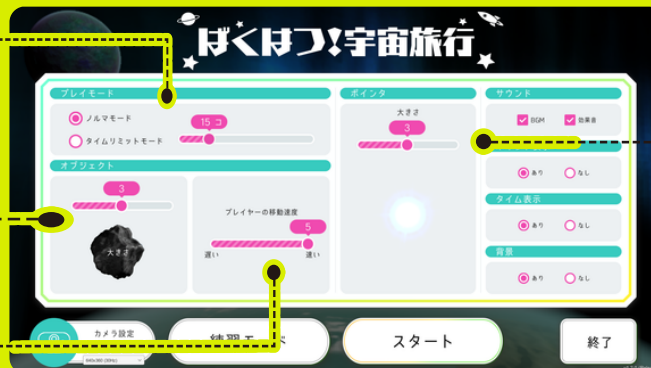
ばくはつ!宇宙旅行

プレイモード

ノルマモード

タイムリミットモード

15 コ

オブジェクト

3

大きさ

プレイヤーの移動速度

5

遅い

速い

ポインタ

大きさ

3

サウンド

BGM

効果音

あり

なし

タイム表示

あり

なし

背景

あり

なし

カメラ設定

640x360 (30Hz)

練習モード

スタート

終了